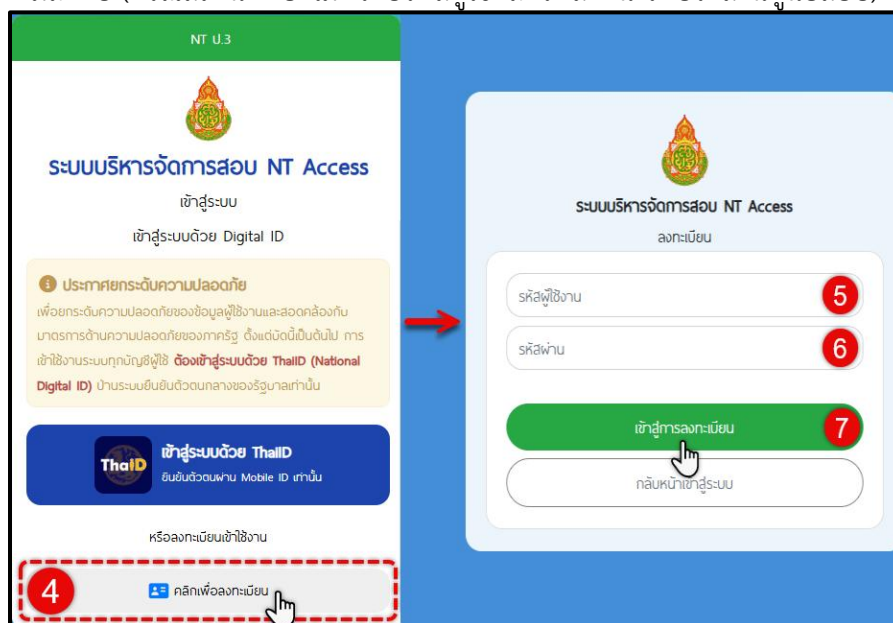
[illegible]

NT ป.3

ระบบบริหารจัดการสอบ NT Access

เข้าสู่ระบบ

เข้าสู่ระบบด้วย Digital ID

ประกาศยกระดับความปลอดภัย

เพื่อยกระดับความปลอดภัยของข้อมูลผู้ใช้งานและสอดคล้องกับมาตรการด้านความปลอดภัยของภาครัฐ ตั้งแต่บัดนี้เป็นต้นไป การเข้าใช้งานระบบทุกบัญชีผู้ใช้ ต้องเข้าสู่ระบบด้วย ThaID (National Digital ID) ผ่านระบบยืนยันตัวตนกลางของรัฐบาลเท่านั้น

ThaID

เข้าสู่ระบบด้วย ThaID

ยืนยันตัวตนผ่าน Mobile ID เท่านั้น

หรือลงทะเบียนเข้าใช้งาน

4

คลิกเพื่อลงทะเบียน

ระบบบริหารจัดการสอบ NT Access

ลงทะเบียน

รหัสผู้ใช้งาน

5

รหัสผ่าน

6

เข้าสู่การลงทะเบียน

7

กลับหน้าเข้าสู่ระบบ